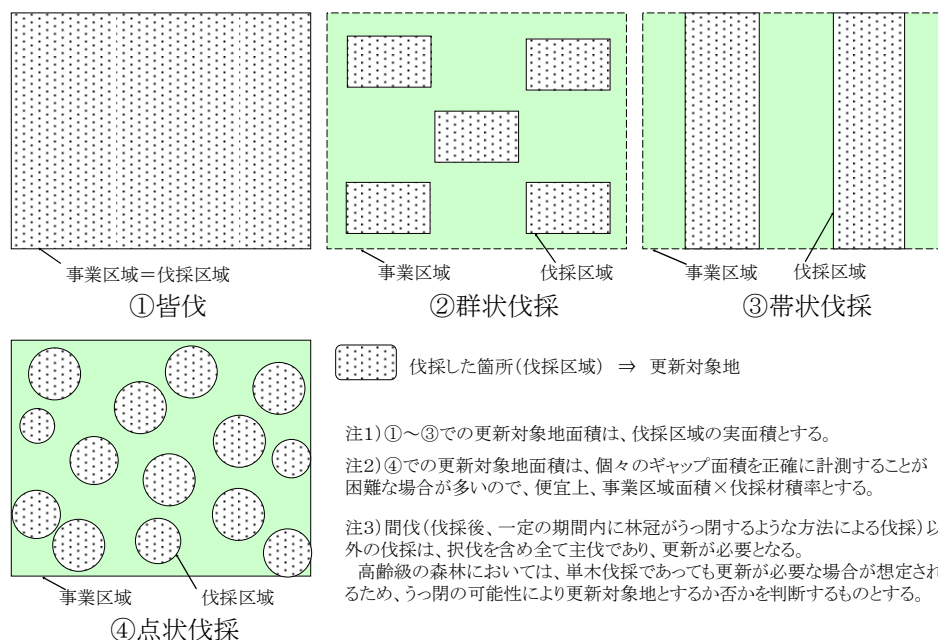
事業区域＝伐採区域

①皆伐

事業区域　伐採区域

②群状伐採

事業区域　伐採区域

③帯状伐採

事業区域　伐採区域

④点状伐採

伐採した箇所(伐採区域) ⇒ 更新対象地

注1)①～③での更新対象地面積は、伐採区域の実面積とする。

注2)④での更新対象地面積は、個々のギャップ面積を正確に計測することが困難な場合が多いので、便宜上、事業区域面積×伐採材積率とする。

注3)間伐(伐採後、一定の期間内に林冠がうっ閉するような方法による伐採)以外の伐採は、択伐を含め全て主伐であり、更新が必要となる。
高齢級の森林においては、単木伐採であっても更新が必要な場合が想定されるため、うっ閉の可能性により更新対象地とするか否かを判断するものとする。